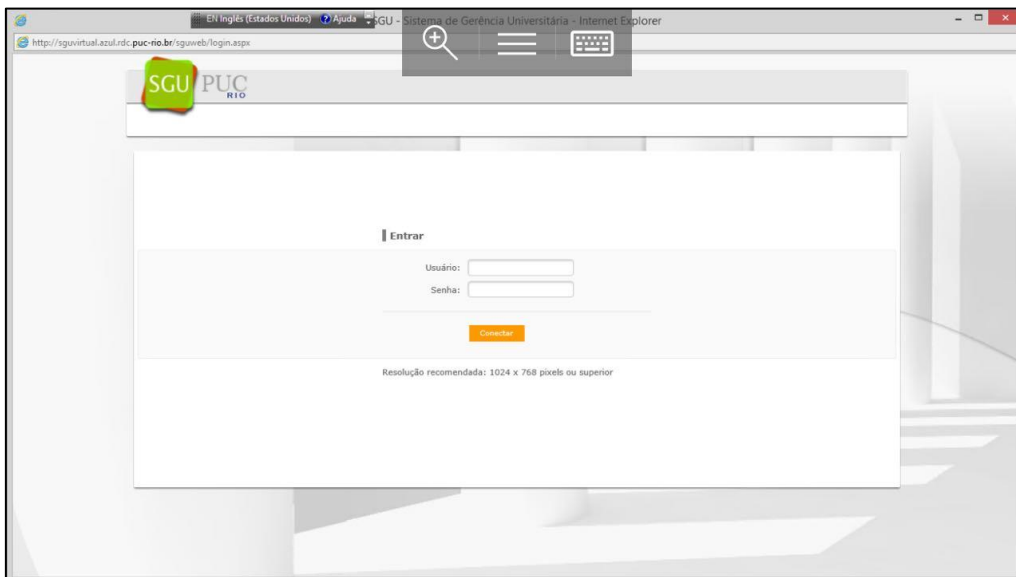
EN Inglês (Estados Unidos) Ajuda SGU - Sistema de Gerência Universitária - Internet Explorer

http://sguvirtual.azul.rdc.puc-rio.br/sguweb/login.aspx

SGU PUC RIO

Entrar

Usuário:

Senha:

Conectar

Resolução recomendada: 1024 x 768 pixels ou superior